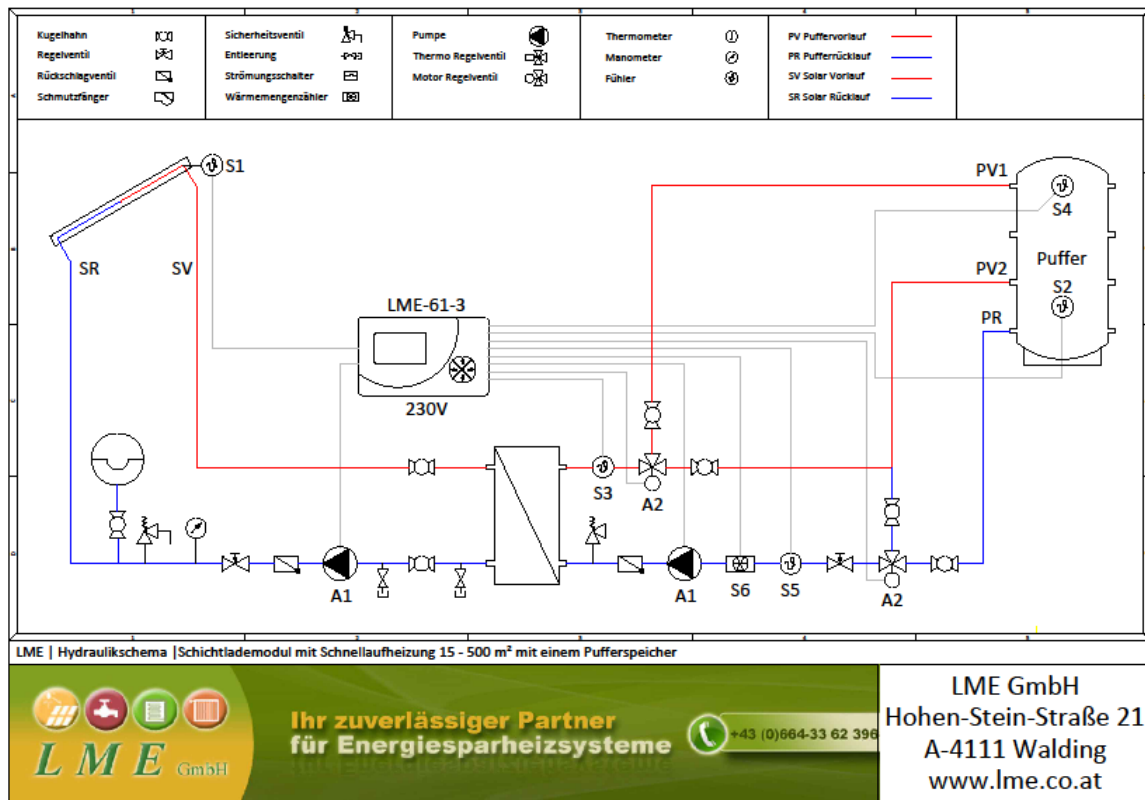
Kugelhahn
Regelventil
Rückschlagventil
Schmutzfänger

Sicherheitsventil
Entleerung
Strömungsschalter
Wärmemengenzähler

Pumpe
Thermo Regelventil
Motor Regelventil

Thermometer
Manometer
Fühler

PV Puffervorlauf
PR Pufferrücklauf
SV Solar Vorlauf
SR Solar Rücklauf

S1
SR
SV
PV1
S4
Puffer
PV2
S2
PR
LME-61-3
230V
S3
A2
A1
A1
S6
S5
A2

LME | Hydraulikschema |Schichtlademodul mit Schnellaufheizung 15 - 500 m² mit einem Pufferspeicher

LME GmbH
Ihr zuverlässiger Partner
für Energiesparheizsysteme
+43 (0)664-33 62 396

LME GmbH
Hohen-Stein-Straße 21
A-4111 Walding
www.lme.co.at